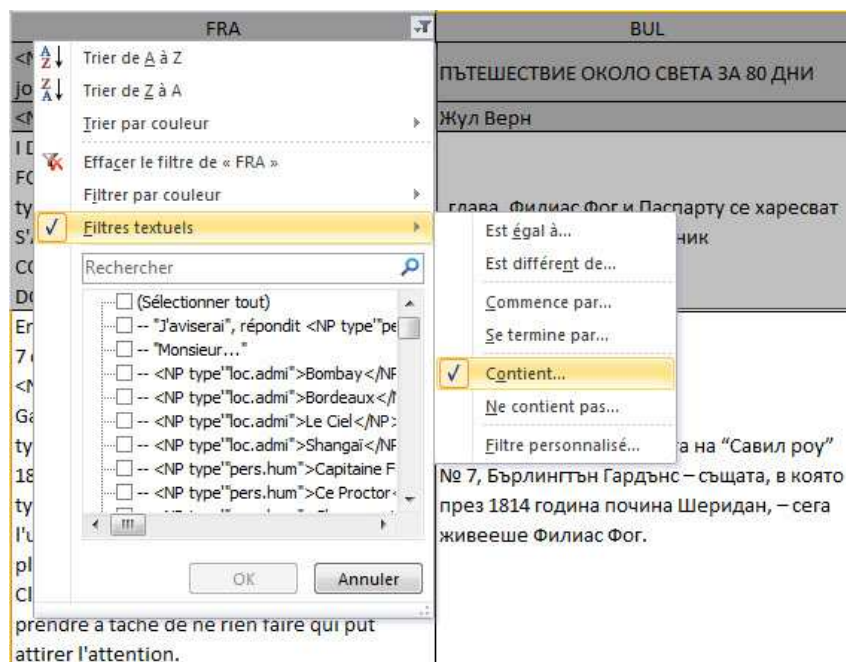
| FRA | BUL |
|---|---|
| <N | ПЪТЕШЕСТВИЕ ОКОЛО СВЕТА ЗА 80 ДНИ |
| jo | |
| <N | Жул Верн |
| I D FC ty S' CC | глава. Филиас Фог и Паспарту се харесват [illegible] ник |
| Do | |
| En 7 <N Ga ty 18 ty ty l'u pl Cl prendre à tâche de ne rien faire qui pût attirer l'attention. | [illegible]та на "Савил роу" № 7, Бърлингтън Гардънс – същата, в която през 1814 година почина Шеридан, – сега живееше Филиас Фог. |

Trier de A à Z
Trier de Z à A
Trier par couleur
Effacer le filtre de « FRA »
Filtrer par couleur
Filtres textuels
Rechercher
(Sélectionner tout)
-- "J'aviserai", répondit <NP type"pe
-- "Monsieur..."
-- <NP type"loc.admi">Bombay</NP
-- <NP type"loc.admi">Bordeaux</N
-- <NP type"loc.admi">Le Ciel</NP>
-- <NP type"loc.admi">Shangaï</NP
-- <NP type"pers.hum">Capitaine F
-- <NP type"pers.hum">Ce Proctor<
OK
Annuler

Est égal à...
Est différent de...
Commence par...
Se termine par...
Contient...
Ne contient pas...
Filtre personnalisé...